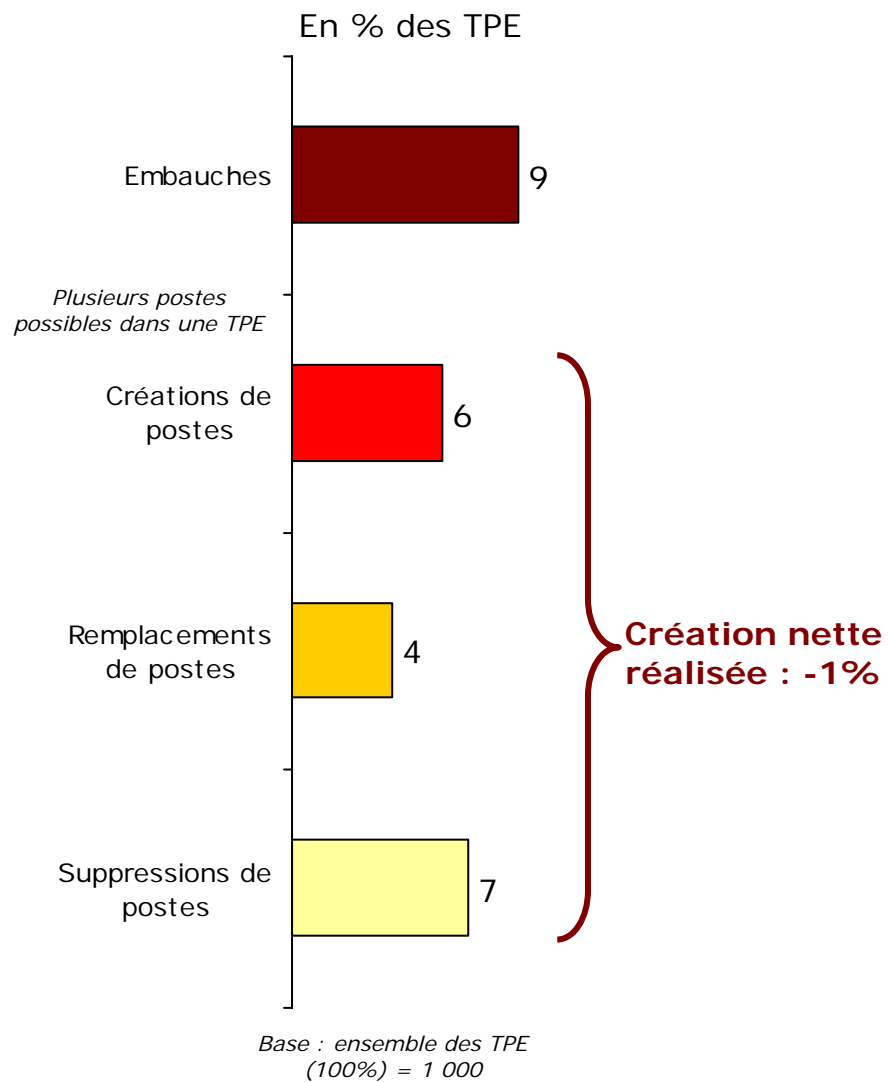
En % des TPE

Embauches

9

Plusieurs postes possibles dans une TPE

Créations de postes

6

Remplacements de postes

4

Suppressions de postes

7

Création nette réalisée : -1%

Base : ensemble des TPE (100%) = 1 000